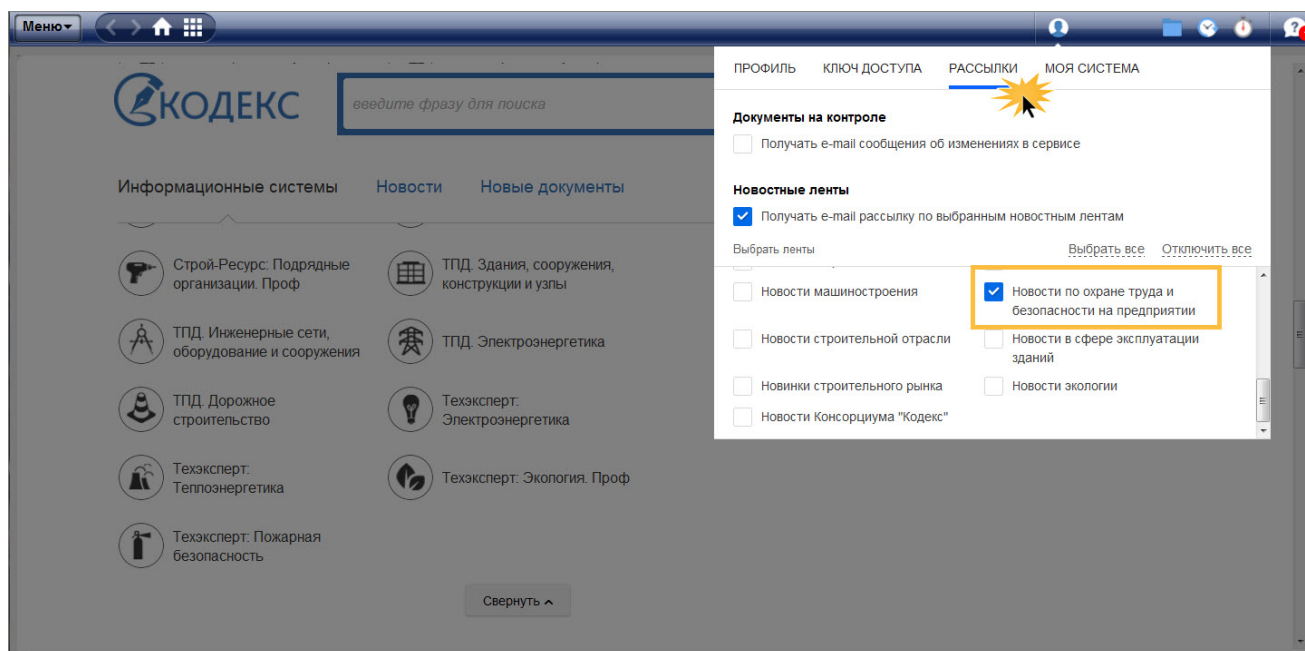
Меню

КОДЕКС

введите фразу для поиска

Информационные системы Новости Новые документы

Строй-Ресурс: Подрядные организации. Проф

ТПД. Здания, сооружения, конструкции и узлы

ТПД. Инженерные сети, оборудование и сооружения

ТПД. Электроэнергетика

ТПД. Дорожное строительство

Техэксперт: Электроэнергетика

Техэксперт: Теплоэнергетика

Техэксперт: Экология. Проф

Техэксперт: Пожарная безопасность

Свернуть

ПРОФИЛЬ КЛЮЧ ДОСТУПА РАССЫЛКИ МОЯ СИСТЕМА

Документы на контроле

Получать e-mail сообщения об изменениях в сервисе

Новостные ленты

Получать e-mail рассылку по выбранным новостным лентам

Выбрать ленты Выбрать все Отключить все

Новости машиностроения

Новости по охране труда и безопасности на предприятии

Новости строительной отрасли

Новости в сфере эксплуатации зданий

Новинки строительного рынка

Новости экологии

Новости Консорциума "Кодекс"